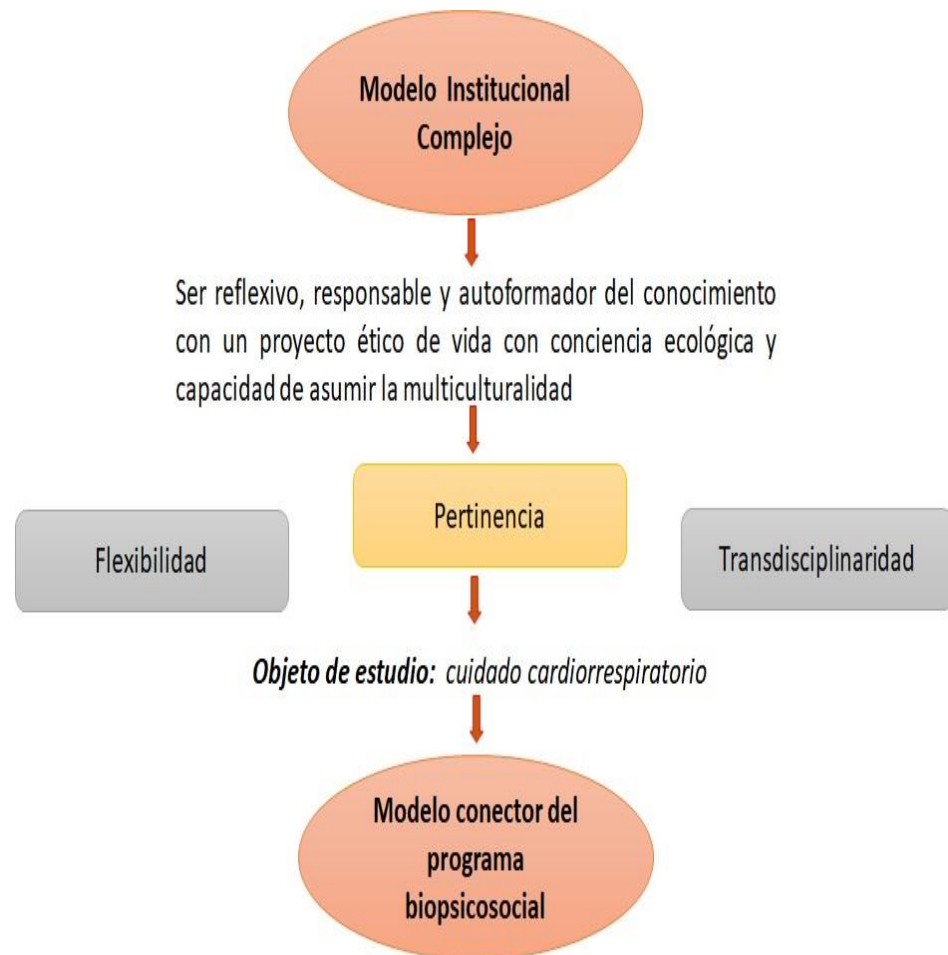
Modelo Institucional Complejo

Ser reflexivo, responsable y autoformador del conocimiento con un proyecto ético de vida con conciencia ecológica y capacidad de asumir la multiculturalidad

Flexibilidad

Pertinencia

Transdisciplinaridad

*Objeto de estudio:* *cuidado cardiorrespiratorio*

Modelo conector del programa biopsicosocial